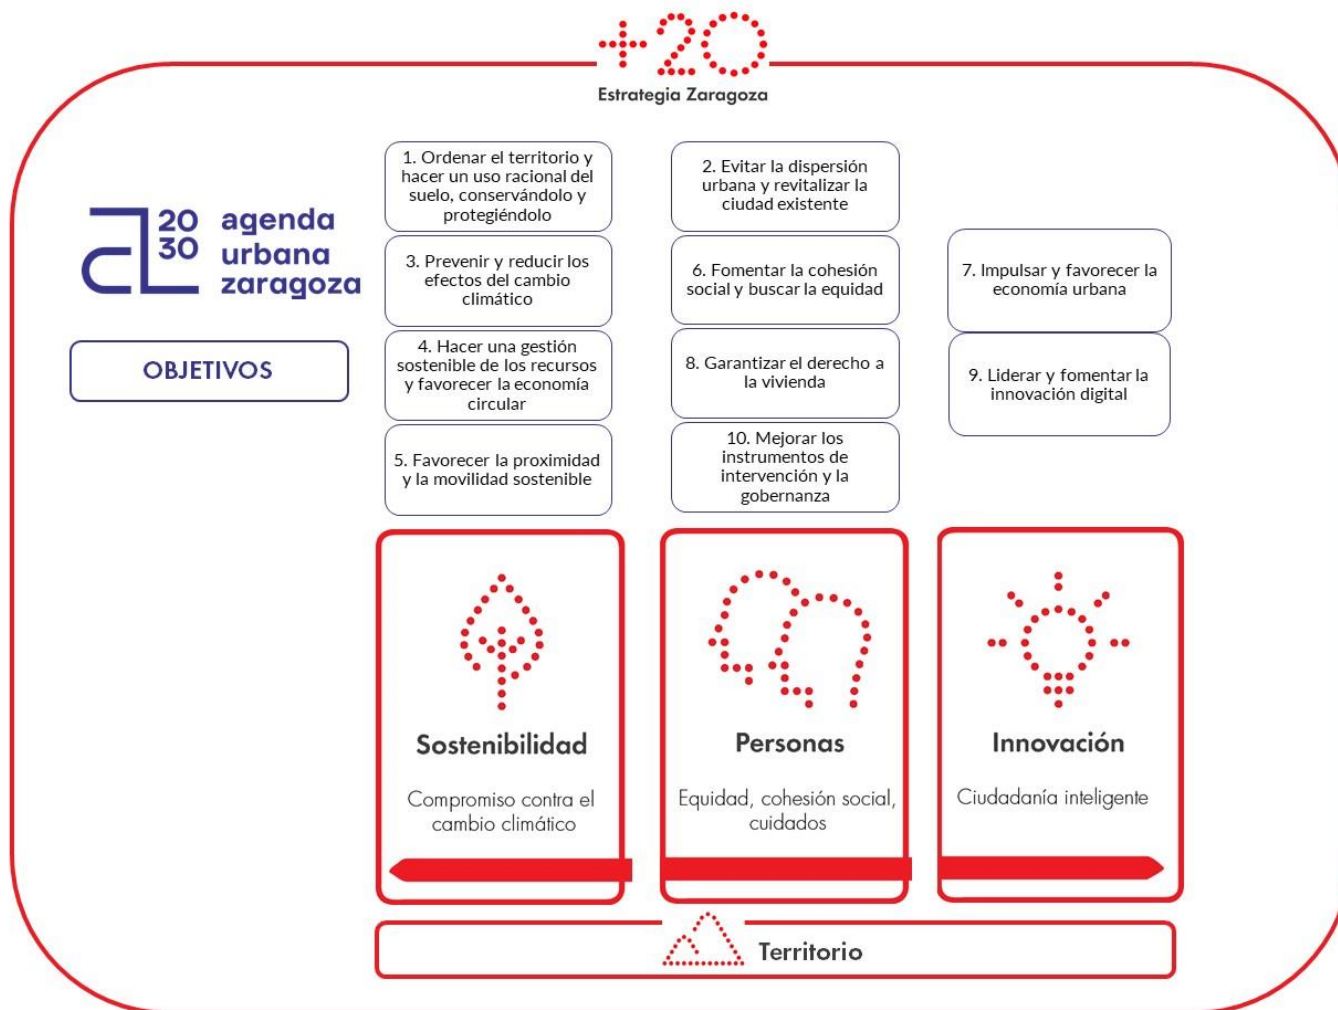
+20
Estrategia Zaragoza

20 30 agenda urbana zaragoza

OBJETIVOS

1. Ordenar el territorio y hacer un uso racional del suelo, conservándolo y protegiéndolo

3. Prevenir y reducir los efectos del cambio climático

4. Hacer una gestión sostenible de los recursos y favorecer la economía circular

5. Favorecer la proximidad y la movilidad sostenible

2. Evitar la dispersión urbana y revitalizar la ciudad existente

6. Fomentar la cohesión social y buscar la equidad

8. Garantizar el derecho a la vivienda

10. Mejorar los instrumentos de intervención y la gobernanza

7. Impulsar y favorecer la economía urbana

9. Liderar y fomentar la innovación digital

Sostenibilidad

Compromiso contra el cambio climático

Personas

Equidad, cohesión social, cuidados

Innovación

Ciudadanía inteligente

Territorio